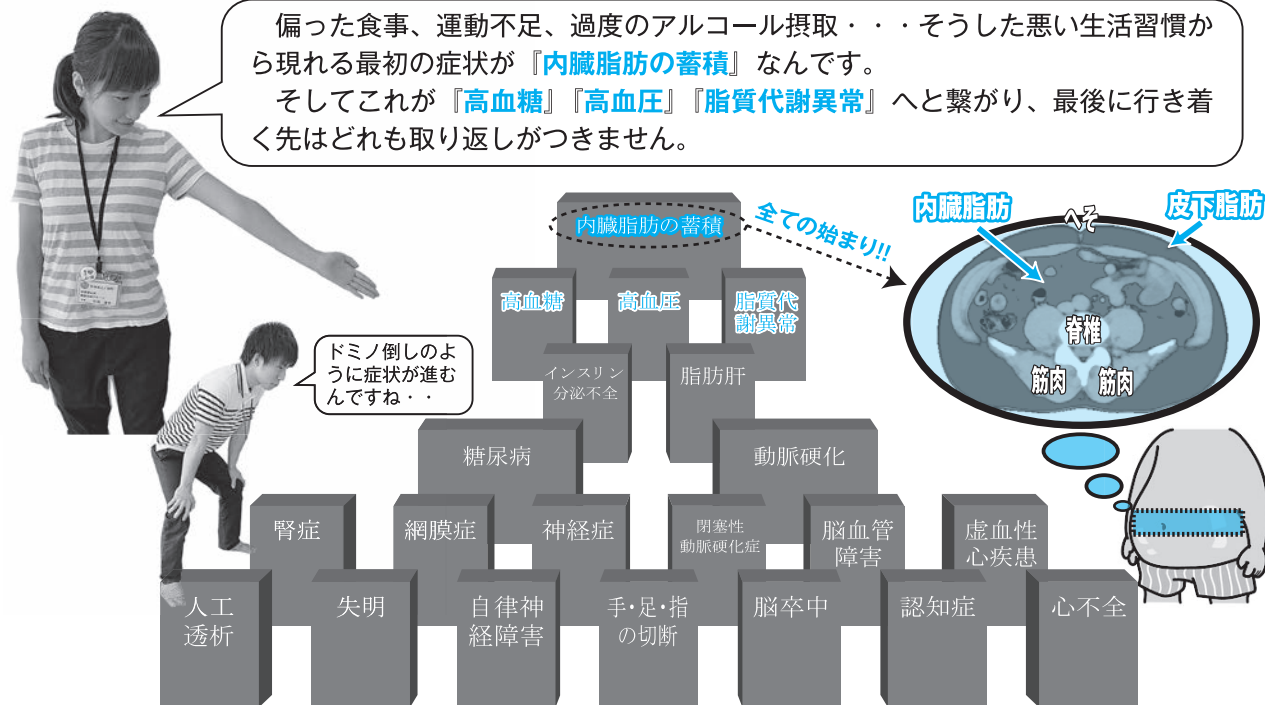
偏った食事、運動不足、過度のアルコール摂取・・・そうした悪い生活習慣から現れる最初の症状が『内臓脂肪の蓄積』なんです。

そしてこれが『高血糖』『高血圧』『脂質代謝異常』へと繋がり、最後に行き着く先はどれも取り返しがつきません。

内臓脂肪の蓄積

全ての始まり!!

内臓脂肪

へそ

皮下脂肪

脊椎

筋肉

筋肉

高血糖

高血圧

脂質代謝異常

ドミノ倒しのように症状が進むんですね・・

インスリン分泌不全

脂肪肝

糖尿病

動脈硬化

腎症

網膜症

神経症

閉塞性動脈硬化症

脳血管障害

虚血性心疾患

人工透析

失明

自律神経障害

手・足・指の切断

脳卒中

認知症

心不全